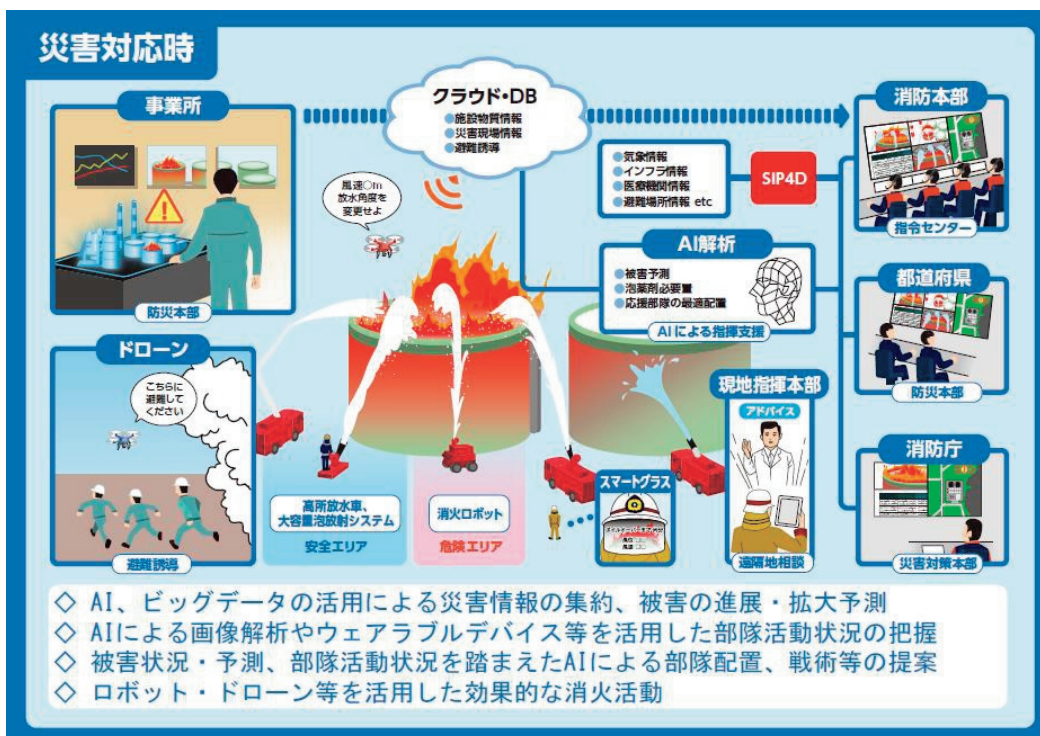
災害対応時

事業所

防災本部

クラウド・DB
施設物質情報
災害現場情報
避難誘導

消防本部

指令センター

気象情報
インフラ情報
医療機関情報
避難場所情報 etc

SIP4D

風速○m
放水角度を
変更せよ

AI解析
被害予測
泡薬剤必要量
応援部隊の最適配置

AIによる指揮支援

都道府県

防災本部

ドローン

こちらに
避難して
ください

避難誘導

現地指揮本部

アドバイス

遠隔地相談

消防庁

災害対策本部

高所放水車、
大容量泡放射システム

安全エリア

消火ロボット

危険エリア

スマートグラス

◇ AI、ビッグデータの活用による災害情報の集約、被害の進展・拡大予測
◇ AIによる画像解析やウェアラブルデバイス等を活用した部隊活動状況の把握
◇ 被害状況・予測、部隊活動状況を踏まえたAIによる部隊配置、戦術等の提案
◇ ロボット・ドローン等を活用した効果的な消火活動